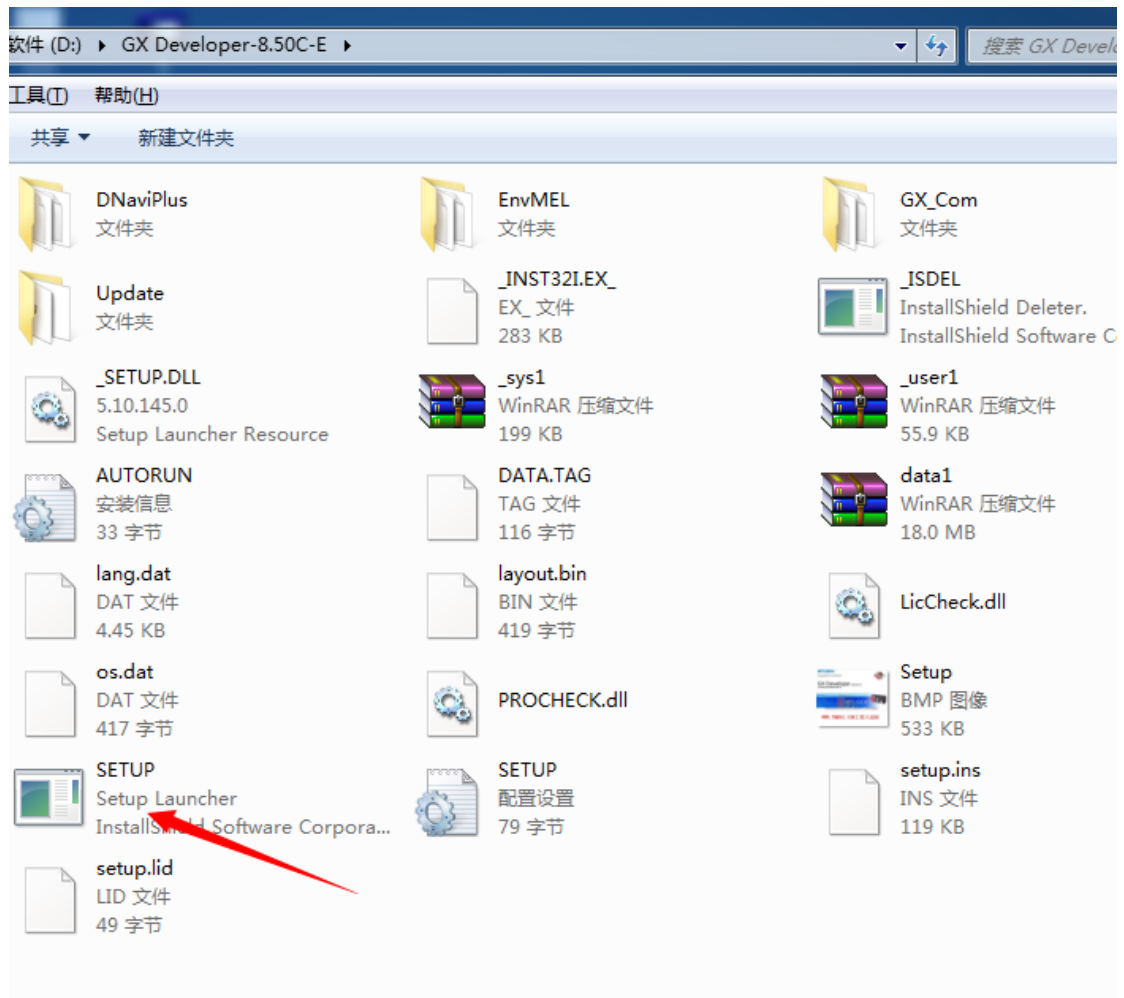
软件 (D:) ▸ GX Developer-8.50C-E ▸

搜索 GX Develo

工具(T) 帮助(H)

共享 ▾ 新建文件夹

DNaviPlus
文件夹

EnvMEL
文件夹

GX_Com
文件夹

Update
文件夹

_INST32I.EX_
EX_ 文件
283 KB

_ISDEL
InstallShield Deleter.
InstallShield Software C

_SETUP.DLL
5.10.145.0
Setup Launcher Resource

_sys1
WinRAR 压缩文件
199 KB

_user1
WinRAR 压缩文件
55.9 KB

AUTORUN
安装信息
33 字节

DATA.TAG
TAG 文件
116 字节

data1
WinRAR 压缩文件
18.0 MB

lang.dat
DAT 文件
4.45 KB

layout.bin
BIN 文件
419 字节

LicCheck.dll

os.dat
DAT 文件
417 字节

PROCHECK.dll

Setup
BMP 图像
533 KB

SETUP
Setup Launcher
InstallShield Software Corpora...

SETUP
配置设置
79 字节

setup.ins
INS 文件
119 KB

setup.lid
LID 文件
49 字节